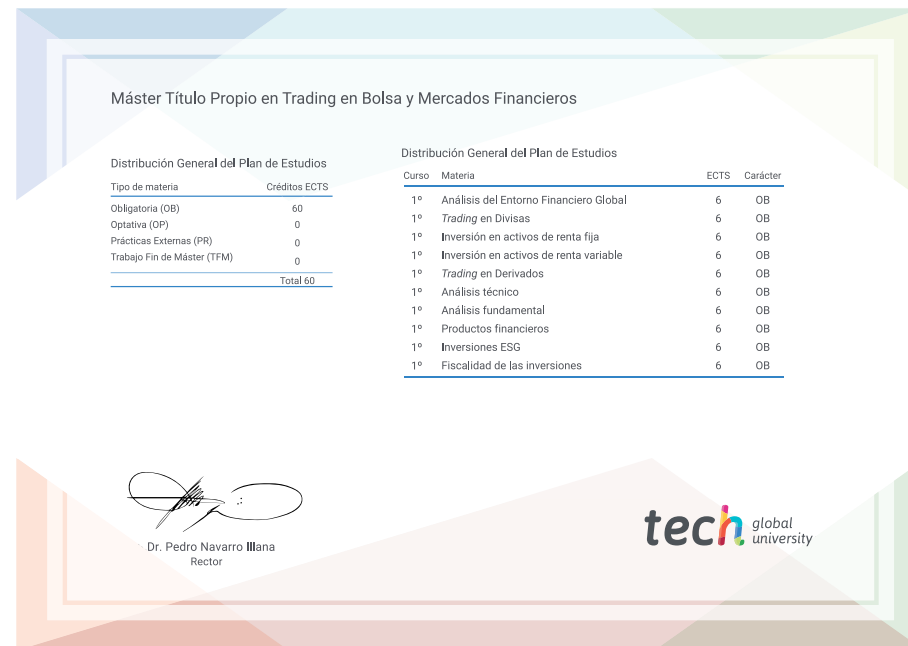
Máster Título Propio en Trading en Bolsa y Mercados Financieros

Distribución General del Plan de Estudios

| Tipo de materia | Créditos ECTS |
|---|---|
| Obligatoria (OB) | 60 |
| Optativa (OP) | 0 |
| Prácticas Externas (PR) | 0 |
| Trabajo Fin de Máster (TFM) | 0 |
| | Total 60 |

Distribución General del Plan de Estudios

| Curso | Materia | ECTS | Carácter |
|---|---|---|---|
| 1º | Análisis del Entorno Financiero Global | 6 | OB |
| 1º | *Trading* en Divisas | 6 | OB |
| 1º | Inversión en activos de renta fija | 6 | OB |
| 1º | Inversión en activos de renta variable | 6 | OB |
| 1º | *Trading* en Derivados | 6 | OB |
| 1º | Análisis técnico | 6 | OB |
| 1º | Análisis fundamental | 6 | OB |
| 1º | Productos financieros | 6 | OB |
| 1º | Inversiones ESG | 6 | OB |
| 1º | Fiscalidad de las inversiones | 6 | OB |

Dr. Pedro Navarro Illana
Rector

tech global university